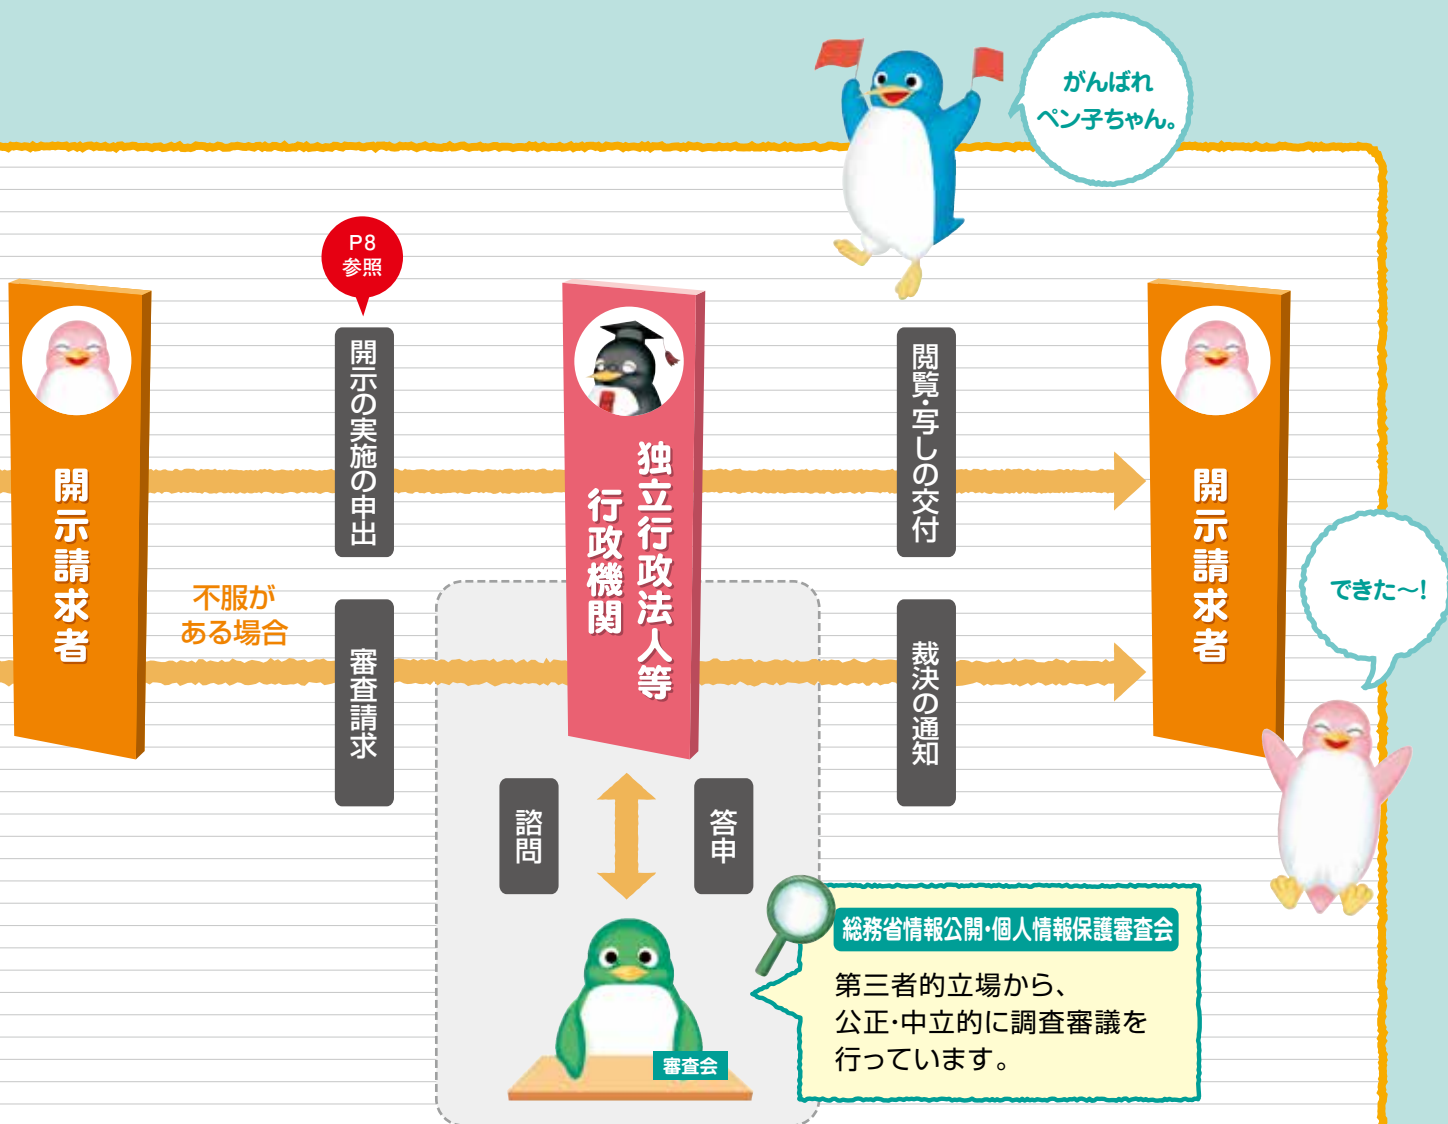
がんばれ
ペン子ちゃん。

P8
参照

開示請求者

開示の実施の申出

独立行政法人等
行政機関

閲覧・写しの交付

開示請求者

不服が
ある場合

審査請求

裁決の通知

できた〜!

諮問

答申

総務省情報公開・個人情報保護審査会

第三者的立場から、
公正・中立的に調査審議を
行っています。

審査会